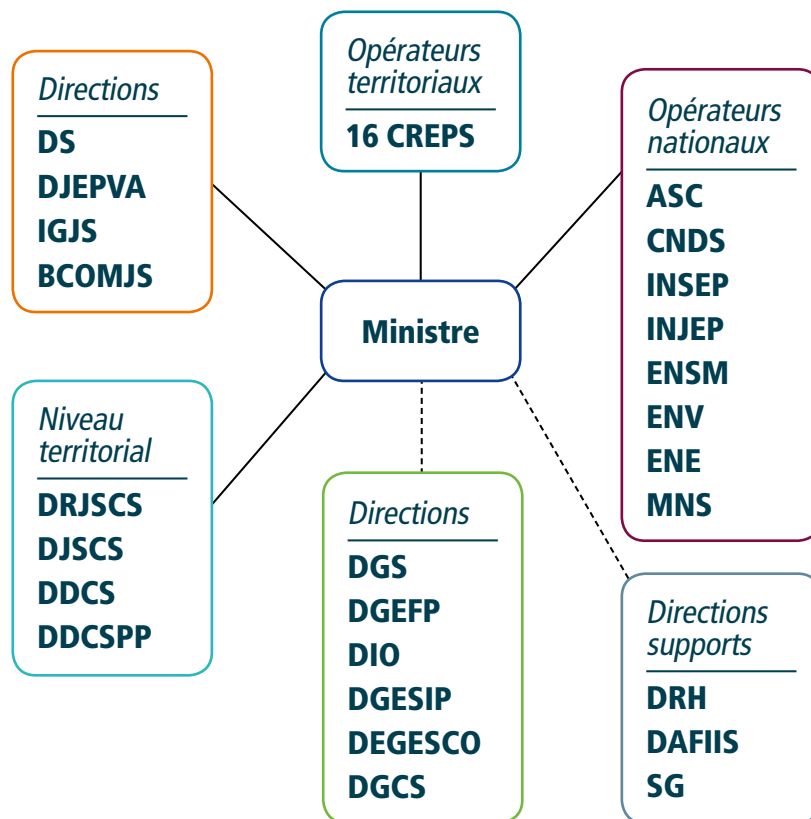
Directions
DS
DJEPVA
IGJS
BCOMJS

Opérateurs territoriaux
16 CREPS

Opérateurs nationaux
ASC
CNDS
INSEP
INJEP
ENSM
ENV
ENE
MNS

Ministre

Niveau territorial
DRJSCS
DJSCS
DDCS
DDCSPP

Directions
DGS
DGEFP
DIO
DGESIP
DEGESCO
DGCS

Directions supports
DRH
DAFIIS
SG